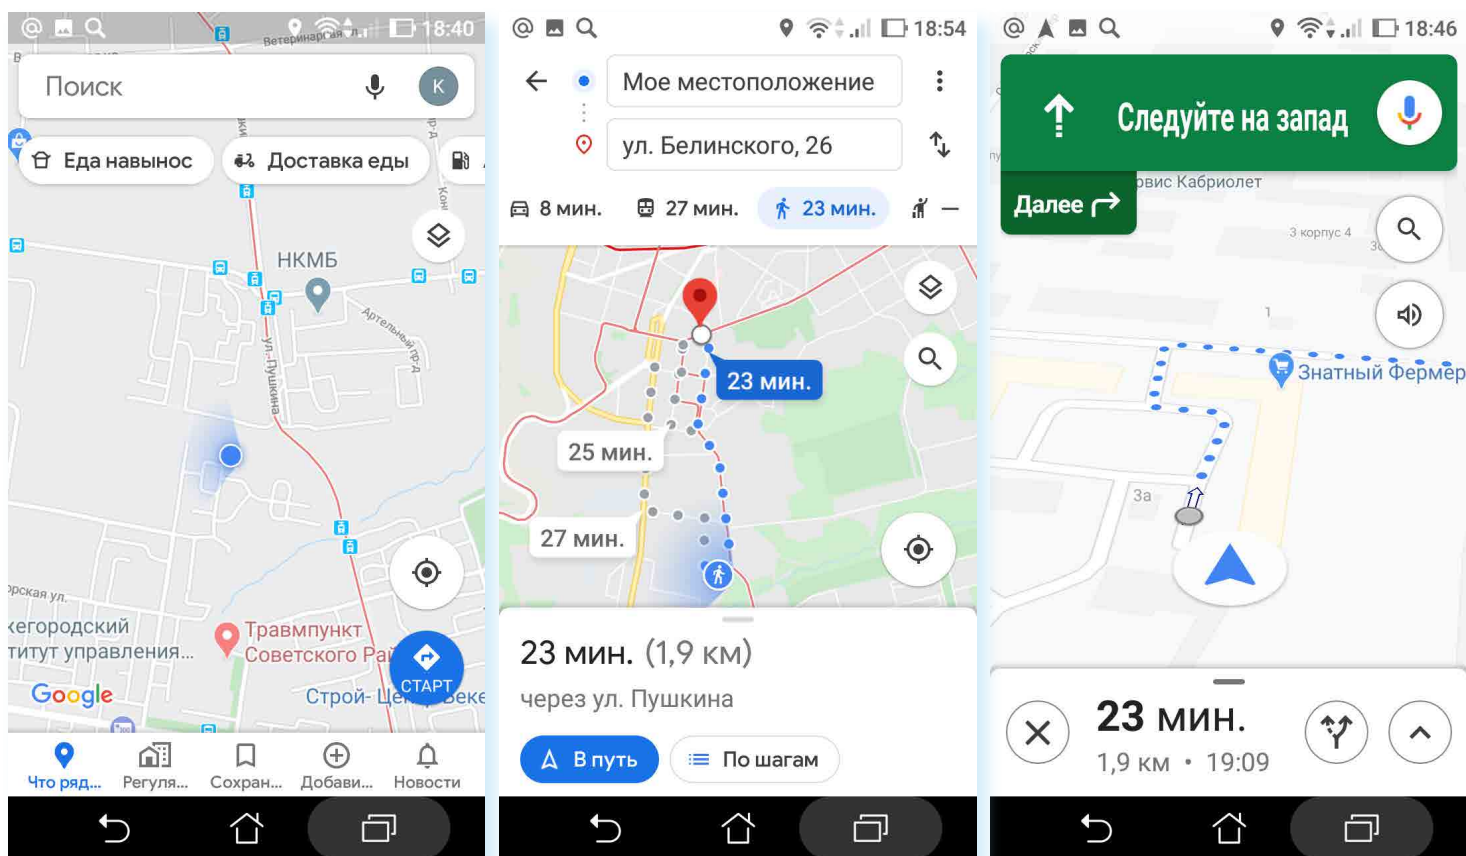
18:40

Ветеринарная

Поиск

К

Еда навынос

Доставка еды

НКМБ

Артельный пр-д

ул. Пушкина

рская ул.

кегородский
титут управления...

Травмпункт
Советского Рай

СТАРТ

Строй- Це

Google

Что ряд...

Регуля...

Сохран...

Добави...

Новости

18:54

Мое местоположение

ул. Белинского, 26

8 мин.

27 мин.

23 мин.

23 мин.

25 мин.

27 мин.

23 мин. (1,9 км)

через ул. Пушкина

В путь

По шагам

18:46

Следуйте на запад

Далее

рвис Кабриолет

3 корпус 4

1

Знатный Фермер

3а

23 мин.

1,9 км • 19:09